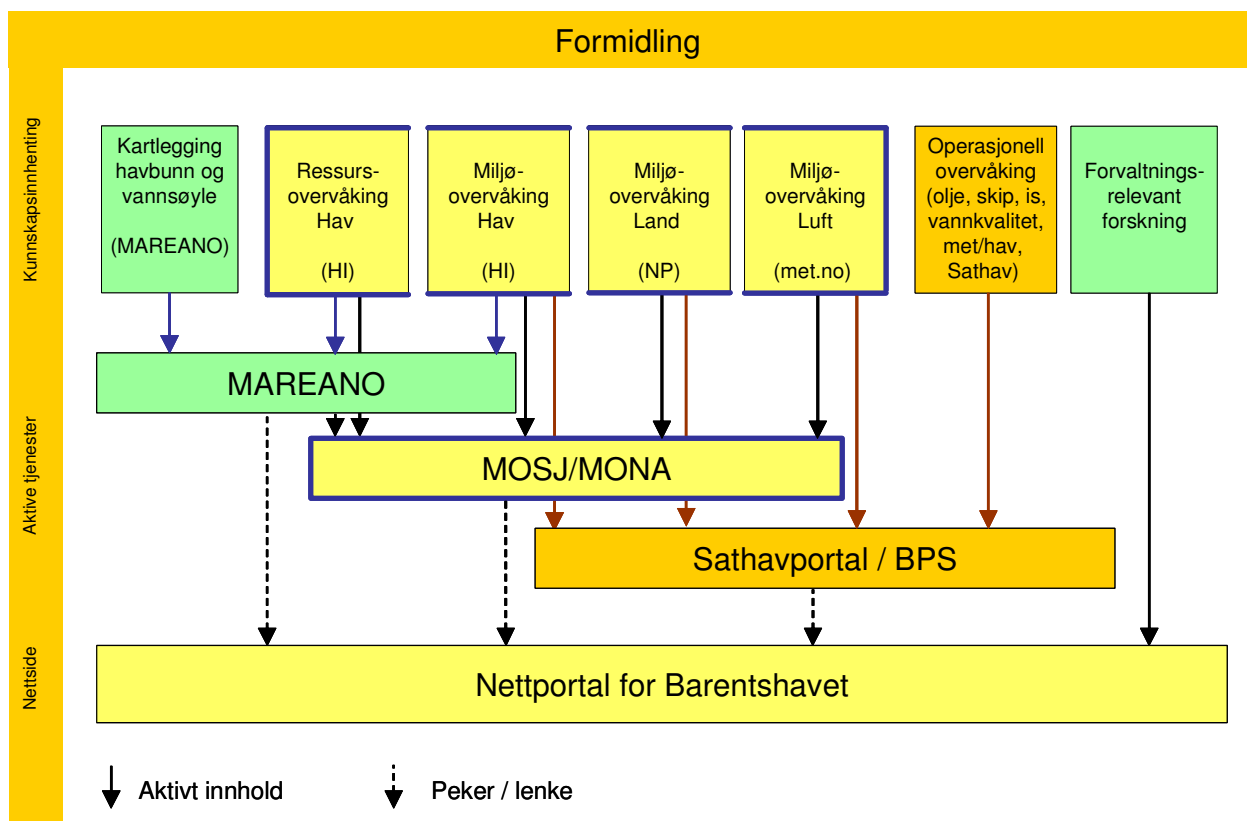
Formidling

Kunnskapsinnhenting

Kartlegging havbunn og vannsøyle

(MAREANO)

Ressursovervåking Hav

(HI)

Miljøovervåking Hav

(HI)

Miljøovervåking Land

(NP)

Miljøovervåking Luft

(met.no)

Operasjonell overvåking (olje, skip, is, vannkvalitet, met/hav, Sathav)

Forvaltningsrelevant forskning

Aktive tjenester

MAREANO

MOSJ/MONA

Sathavportal / BPS

Nettside

Nettportal for Barentshavet

Aktivt innhold

Peker / lenke